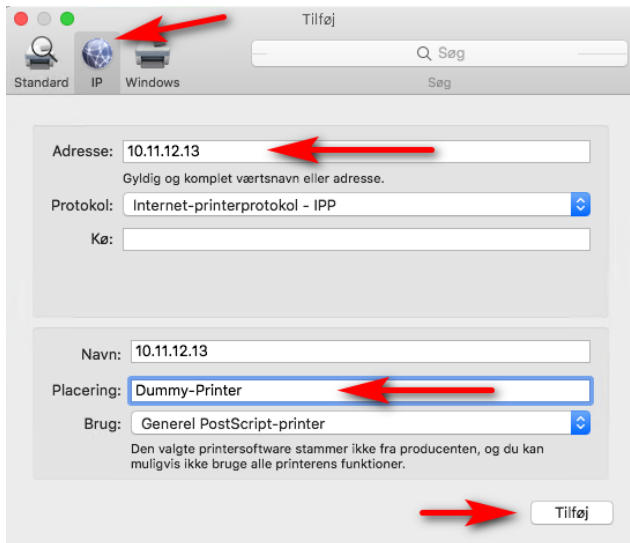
Tilføj

Standard IP Windows

Søg

Søg

Adresse: 10.11.12.13

Gyldig og komplet værtsnavn eller adresse.

Protokol: Internet-printerprotokol - IPP

Kø:

Navn: 10.11.12.13

Placering: Dummy-Printer

Brug: Generel PostScript-printer

Den valgte printersoftware stammer ikke fra producenten, og du kan muligvis ikke bruge alle printerens funktioner.

Tilføj